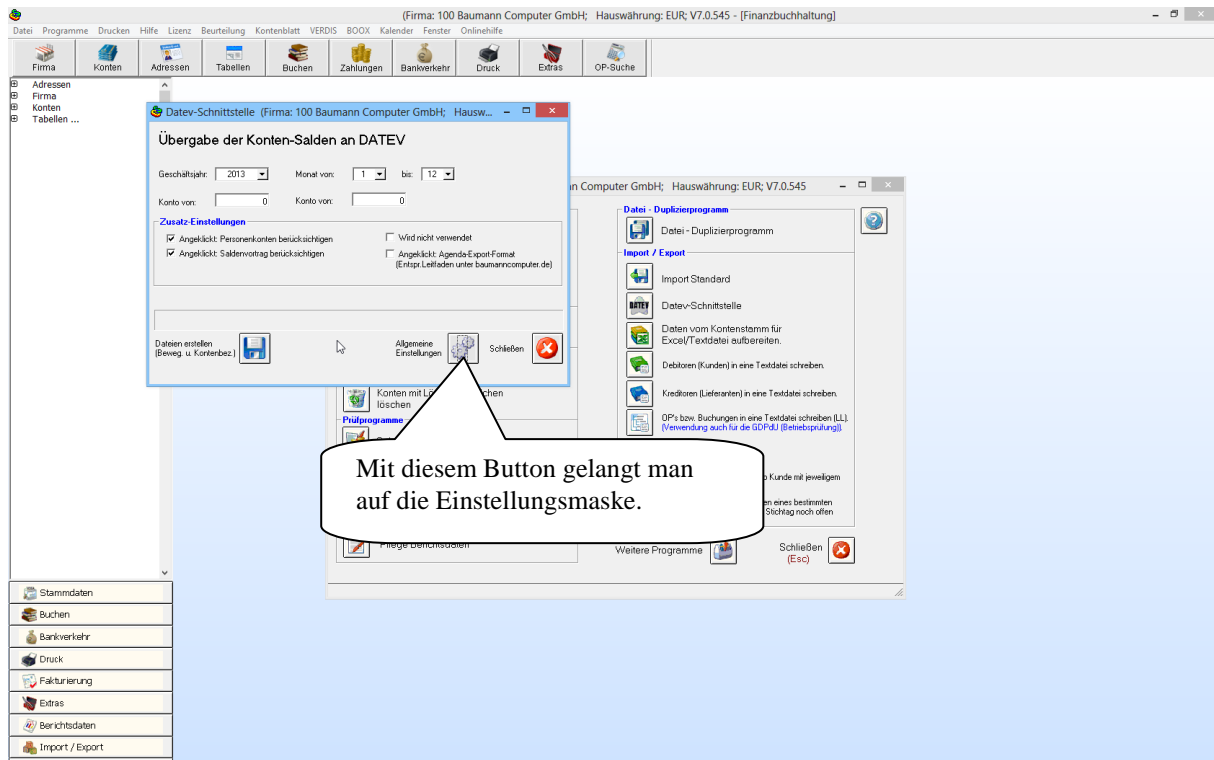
(Firma: 100 Baumann Computer GmbH; Hauswährung: EUR; V7.0.545 - [Finanzbuchhaltung]

Datei Programme Drucken Hilfe Lizenz Beurteilung Kontenblatt VERDIS BOOX Kalender Fenster Onlinehilfe

Firma Konten Adressen Tabellen Buchen Zahlungen Bankverkehr Druck Extras OP-Suche

Adressen
Firma
Konten
Tabellen ...

Datev-Schnittstelle (Firma: 100 Baumann Computer GmbH; Hausw...

Übergabe der Konten-Salden an DATEV

Geschäftsjahr: 2013 Monat von: 1 bis: 12

Konto von: 0 Konto von: 0

Zusatz-Einstellungen
Angeklickt: Personenkonten berücksichtigen
Angeklickt: Saldenvortrag berücksichtigen
Wird nicht verwendet
Angeklickt: Agenda-Export-Format (Entspr.Leitfaden unter baumanncomputer.de)

Dateien erstellen (Beweg. u. Kontenbez.)
Allgemeine Einstellungen
Schließen

an Computer GmbH; Hauswährung: EUR; V7.0.545

Datei - Duplizierprogramm
Datei - Duplizierprogramm
Import / Export
Import Standard
Datev-Schnittstelle
Daten vom Kontenstamm für Excel/Textdatei aufbereiten.
Debitoren (Kunden) in eine Textdatei schreiben.
Kreditoren (Lieferanten) in eine Textdatei schreiben.
OP's bzw. Buchungen in eine Textdatei schreiben (LL). (Verwendung auch für die GDPdU (Betriebsprüfung)).
o Kunde mit jeweiligem
en eines bestimmten Stichtag noch offen

Konten mit Lö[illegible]chen löschen
Prüfprogramme
Pflege Berichtsdaten
Weitere Programme
Schließen (Esc)

Mit diesem Button gelangt man auf die Einstellungsmaske.

Stammdaten
Buchen
Bankverkehr
Druck
Fakturierung
Extras
Berichtsdaten
Import / Export